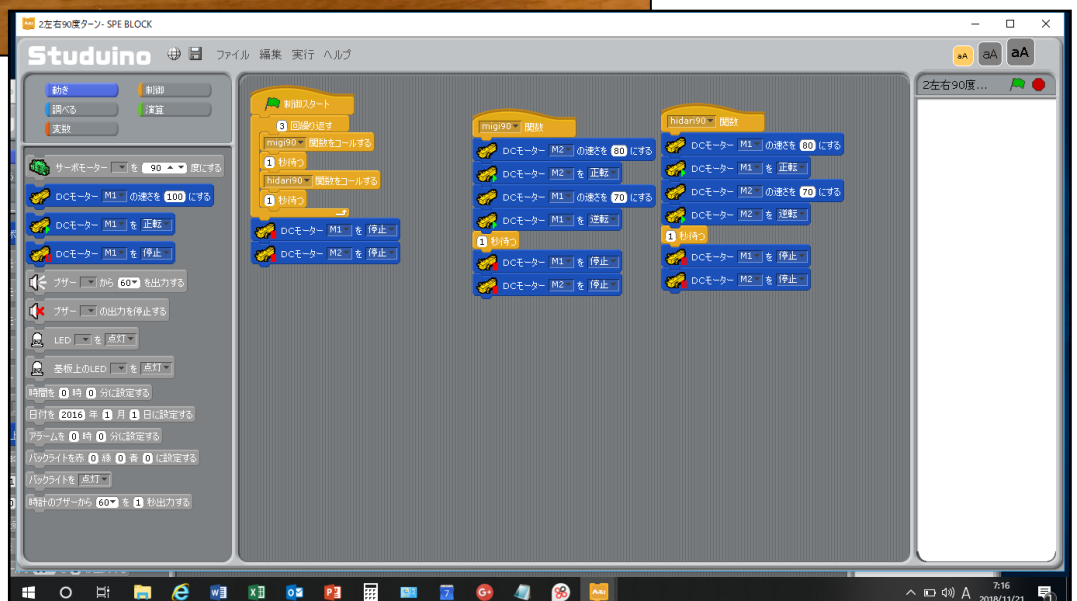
2左右90度ターン- SPE BLOCK

Studuino ファイル 編集 実行 ヘルプ

aA aA aA

動き 制御
調べる 演算
変数

サーボモーター を 90 度にする
DCモーター M1 の速さを 100 にする
DCモーター M1 を 正転
DCモーター M1 を 停止
ブザー から 60 を出力する
ブザー の出力を停止する
LED を 点灯
基板上のLED を 点灯
時間を 0 時 0 分に設定する
日付を 2016 年 1 月 1 日に設定する
アラームを 0 時 0 分に設定する
バックライトを赤 0 緑 0 青 0 に設定する
バックライトを 点灯
時計のブザーから 60 を 1 秒出力する

制御スタート
3 回繰り返す
migi90 関数をコールする
1 秒待つ
hidari90 関数をコールする
1 秒待つ
DCモーター M1 を 停止
DCモーター M2 を 停止

migi90 関数
DCモーター M2 の速さを 80 にする
DCモーター M2 を 正転
DCモーター M1 の速さを 70 にする
DCモーター M1 を 逆転
1 秒待つ
DCモーター M1 を 停止
DCモーター M2 を 停止

hidari90 関数
DCモーター M1 の速さを 80 にする
DCモーター M1 を 正転
DCモーター M2 の速さを 70 にする
DCモーター M2 を 逆転
1 秒待つ
DCモーター M1 を 停止
DCモーター M2 を 停止

2左右90度...

7:16
2018/11/21